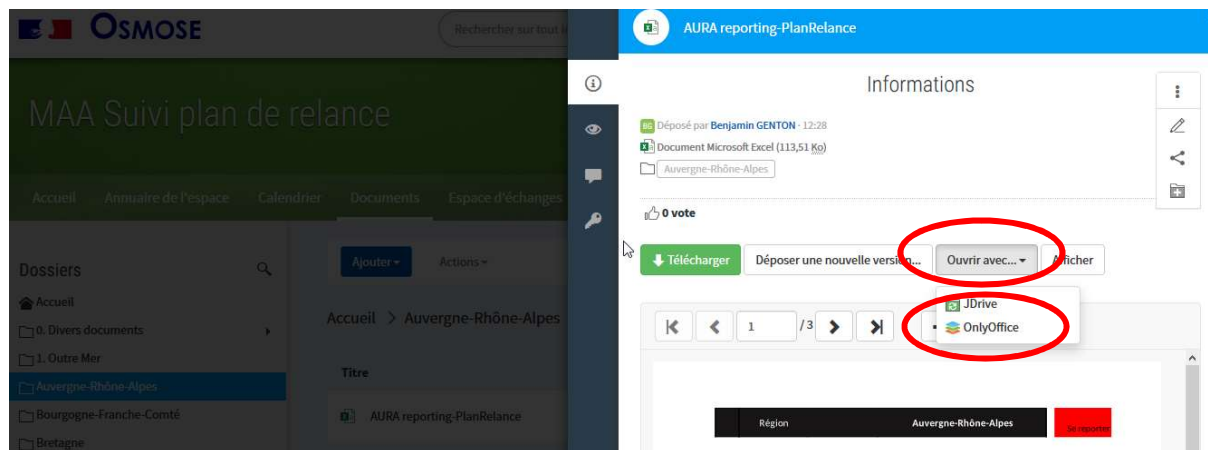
OSMOSE

Rechercher sur tout l

MAA Suivi plan de relance

Accueil Annuaire de l'espace Calendrier Documents Espace d'échanges

Dossiers

Accueil
0. Divers documents
1. Outre Mer
Auvergne-Rhône-Alpes
Bourgogne-Franche-Comté
Bretagne

Ajouter Actions

Accueil > Auvergne-Rhône-Alpes

Titre

AURA reporting-PlanRelance

AURA reporting-PlanRelance

Informations

BG Déposé par Benjamin GENTON · 12:28
Document Microsoft Excel (113,51 Ko)
Auvergne-Rhône-Alpes

0 vote

Télécharger Déposer une nouvelle version... Ouvrir avec... Afficher

JDrive
OnlyOffice

1 /3

| Région | Auvergne-Rhône-Alpes | Se reporter |
|---|---|---|